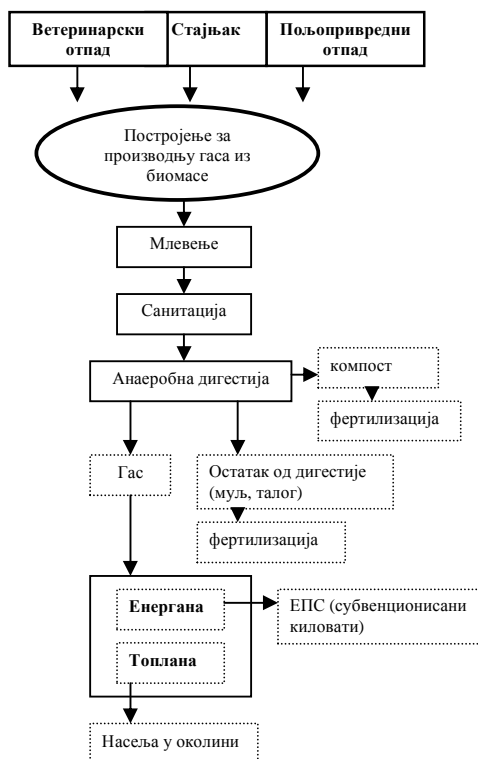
Ветеринарски отпад

Стајњак

Пољопривредни отпад

Постројење за производњу гаса из биомасе

Млевење

Санитација

Анаеробна дигестија

компост

фертилизација

Гас

Остатак од дигестије (муљ, талог)

фертилизација

Енергана

Топлана

ЕПС (субвенционисани киловати)

Насеља у околини